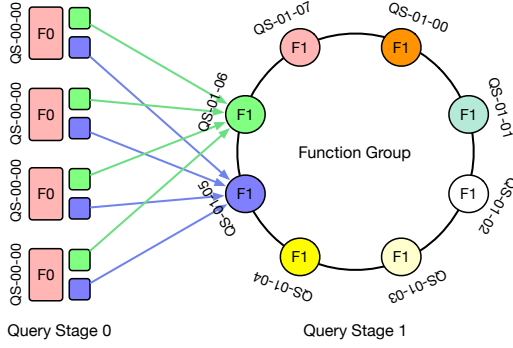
QS-00-00
F0

QS-00-00
F0

QS-00-00
F0

QS-00-00
F0

QS-01-07
F1

QS-01-00
F1

QS-01-01
F1

QS-01-06
F1

Function Group

QS-01-05
F1

F1
QS-01-02

F1
QS-01-04

F1
QS-01-03

Query Stage 0

Query Stage 1